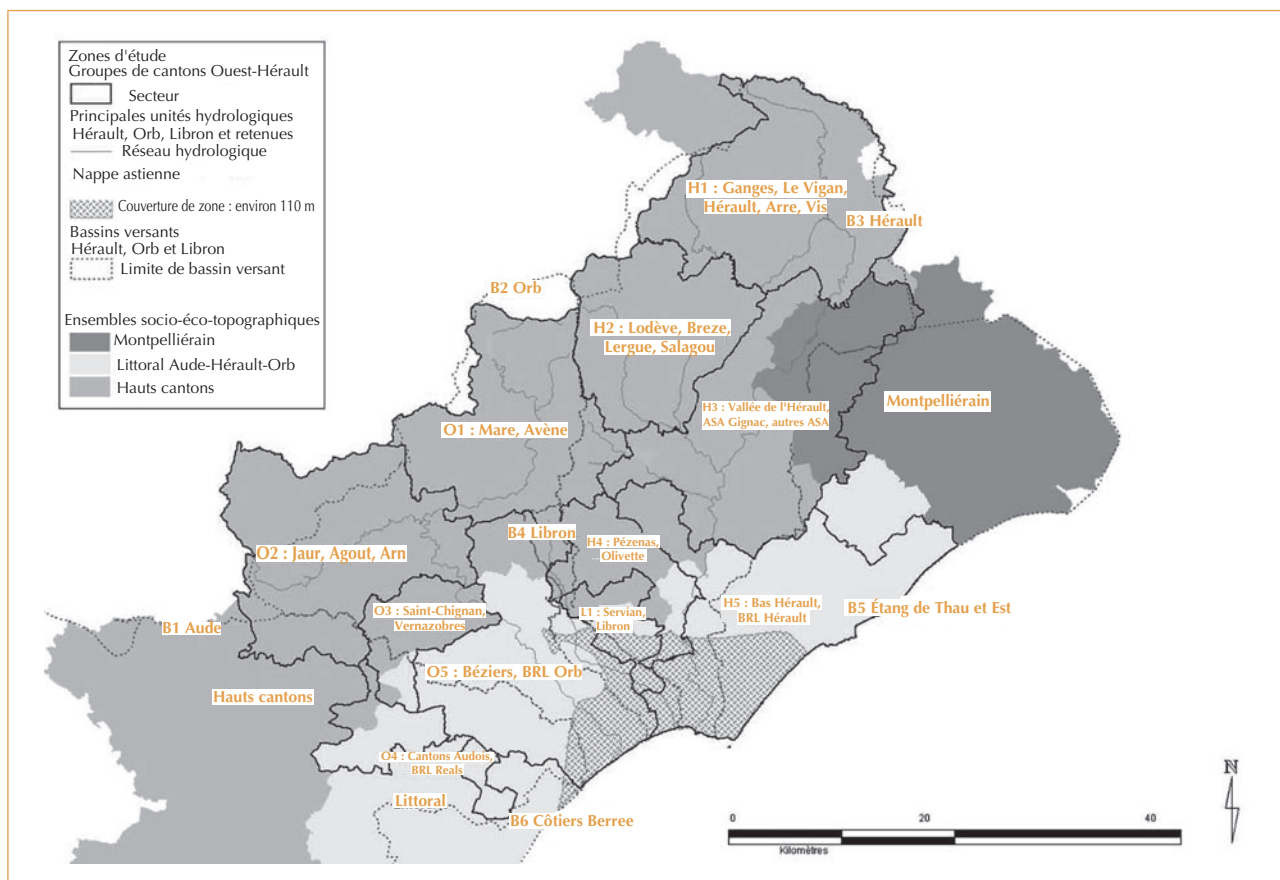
Zones d'étude
Groupes de cantons Ouest-Hérault
Secteur
Principales unités hydrologiques
Hérault, Orb, Libron et retenues
Réseau hydrologique
Nappe astienne
Couverture de zone : environ 110 m
Bassins versants
Hérault, Orb et Libron
Limite de bassin versant
Ensembles socio-éco-topographiques
Montpelliérain
Littoral Aude-Hérault-Orb
Hauts cantons

H1 : Ganges, Le Vigan, Hérault, Arre, Vis
B3 Hérault
B2 Orb
H2 : Lodève, Breze, Lergue, Salagou
H3 : Vallée de l'Hérault, ASA Gignac, autres ASA
Montpelliérain
O1 : Mare, Avène
B4 Libron
H4 : Pézenas, Olivette
O2 : Jaur, Agout, Arn
H5 : Bas Hérault, BRL Hérault
B5 Étang de Thau et Est
O3 : Saint-Chignan, Vernazobres
L1 : Servian, Libron
B1 Aude
O5 : Béziers, BRL Orb
Hauts cantons
O4 : Cantons Audois BRL Reals
Littoral
B6 Côtiers Berree
0
20
40
Kilomètres
N